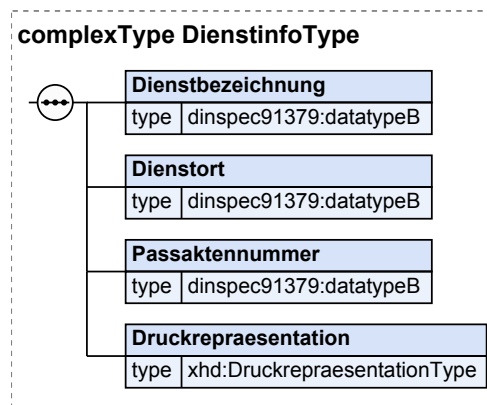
complexType DienstinfoType

Dienstbezeichnung
type dinspec91379:datatypeB

Dienstort
type dinspec91379:datatypeB

Passaktennummer
type dinspec91379:datatypeB

Druckrepraesentation
type xhd:DruckrepraesentationType